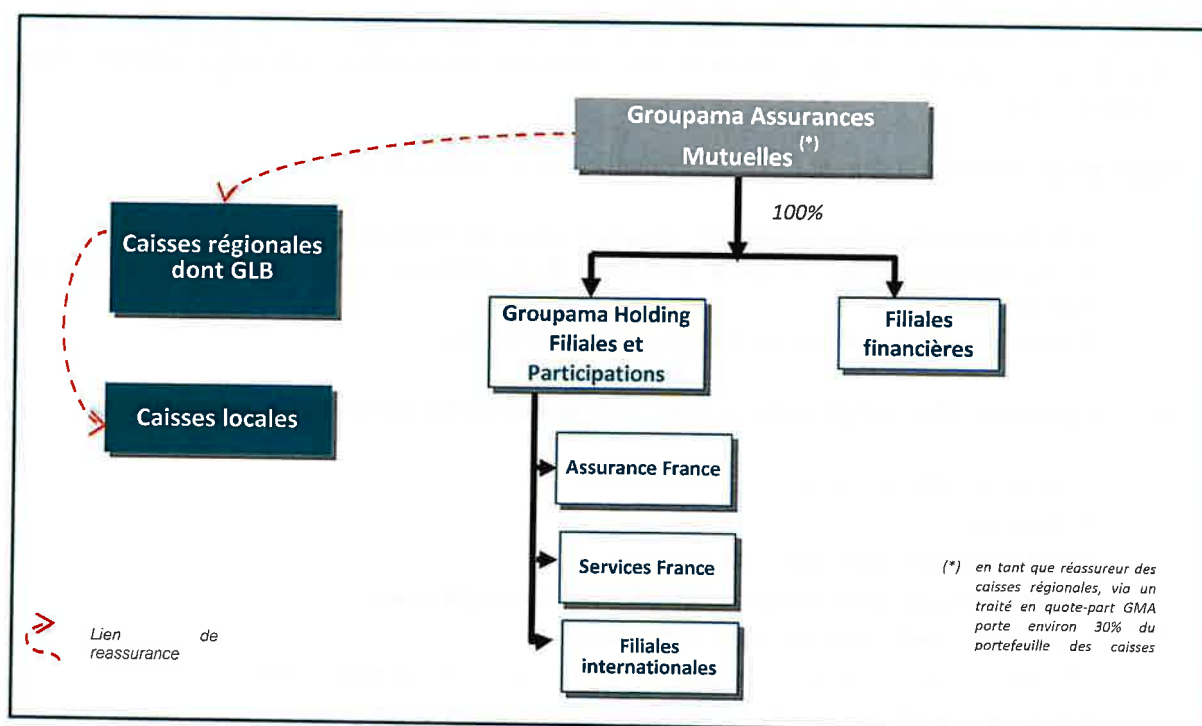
Groupama Assurances Mutuelles (*)

100%

Caisses régionales dont GLB

Caisses locales

Groupama Holding Filiales et Participations

Filiales financières

Assurance France

Services France

Filiales internationales

Lien de reassurance

(*) en tant que réassureur des caisses régionales, via un traité en quote-part GMA porte environ 30% du portefeuille des caisses